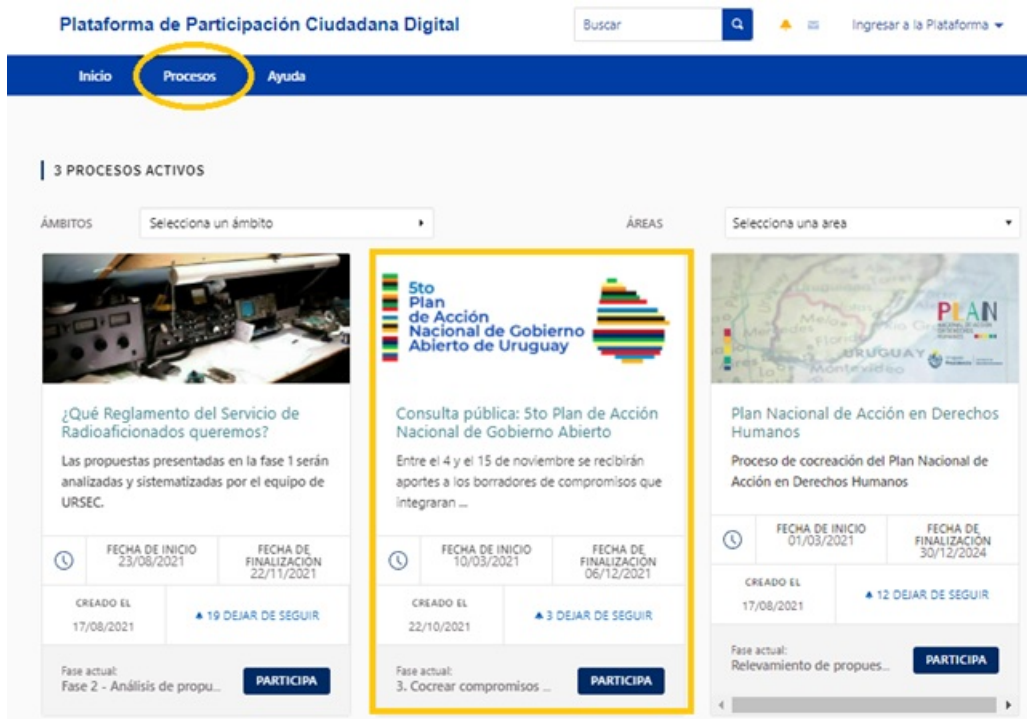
Plataforma de Participación Ciudadana Digital

Buscar

Ingresar a la Plataforma

Inicio Procesos Ayuda

3 PROCESOS ACTIVOS

ÁMBITOS Selecciona un ámbito

ÁREAS Selecciona una area

¿Qué Reglamento del Servicio de Radioaficionados queremos?

Las propuestas presentadas en la fase 1 serán analizadas y sistematizadas por el equipo de URSEC.

FECHA DE INICIO 23/08/2021

FECHA DE FINALIZACIÓN 22/11/2021

CREADO EL 17/08/2021

19 DEJAR DE SEGUIR

Fase actual: Fase 2 - Análisis de propu...

PARTICIPA

5to Plan de Acción Nacional de Gobierno Abierto de Uruguay

Consulta pública: 5to Plan de Acción Nacional de Gobierno Abierto

Entre el 4 y el 15 de noviembre se recibirán aportes a los borradores de compromisos que integraran ...

FECHA DE INICIO 10/03/2021

FECHA DE FINALIZACIÓN 06/12/2021

CREADO EL 22/10/2021

3 DEJAR DE SEGUIR

Fase actual: 3. Cocrear compromisos ...

PARTICIPA

PLAN

URUGUAY

Montevideo

Plan Nacional de Acción en Derechos Humanos

Proceso de cocreación del Plan Nacional de Acción en Derechos Humanos

FECHA DE INICIO 01/03/2021

FECHA DE FINALIZACIÓN 30/12/2024

CREADO EL 17/08/2021

12 DEJAR DE SEGUIR

Fase actual: Relevamiento de propues...

PARTICIPA